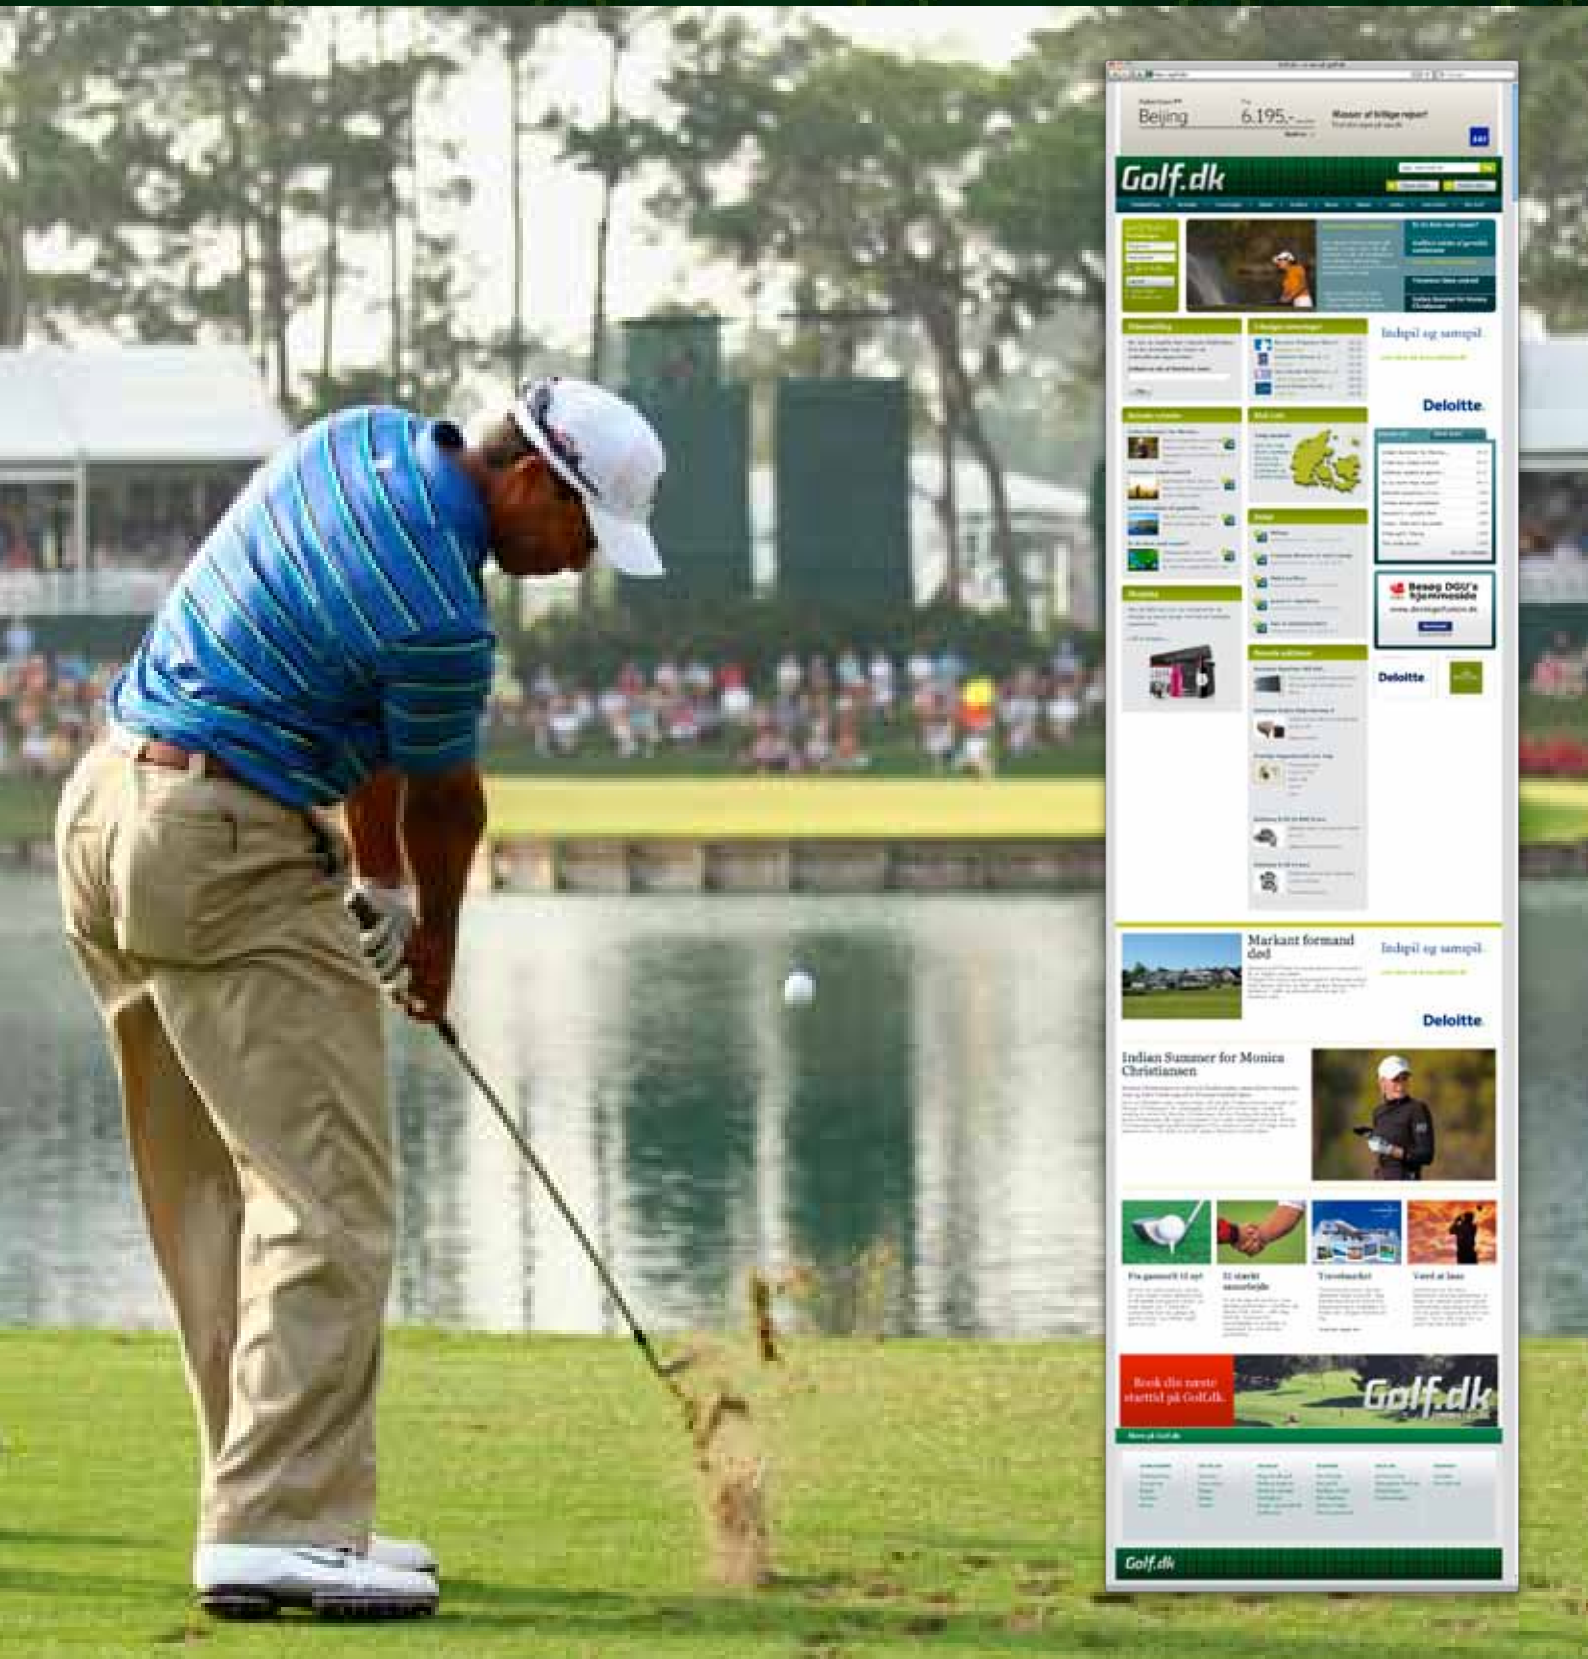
Beijing

6.195,-

Masser af billige rejser!

Golf.dk

Indspil og sampil

Deloitte

Besøg DGU's hjemmeside

Deloitte

Markant formand død

Indspil og sampil

Deloitte

Indian Summer for Monica Christiansen

Book din næste starttid på Golf.dk

Golf.dk

Golf.dk